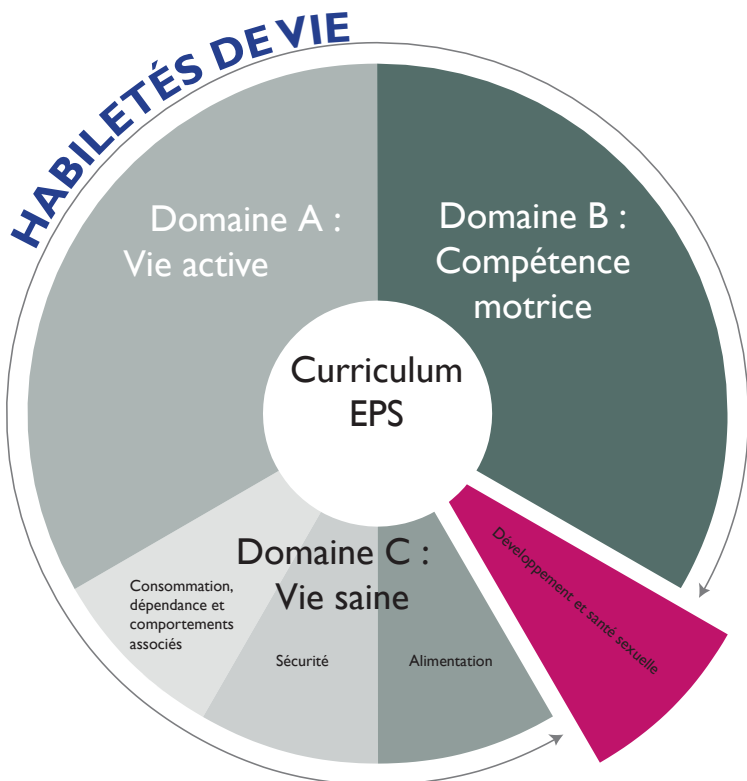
HABILETÉS DE VIE

Domaine A : Vie active

Domaine B : Compétence motrice

Curriculum EPS

Domaine C : Vie saine

Consommation, dépendance et comportements associés

Sécurité

Alimentation

Développement et santé sexuelle